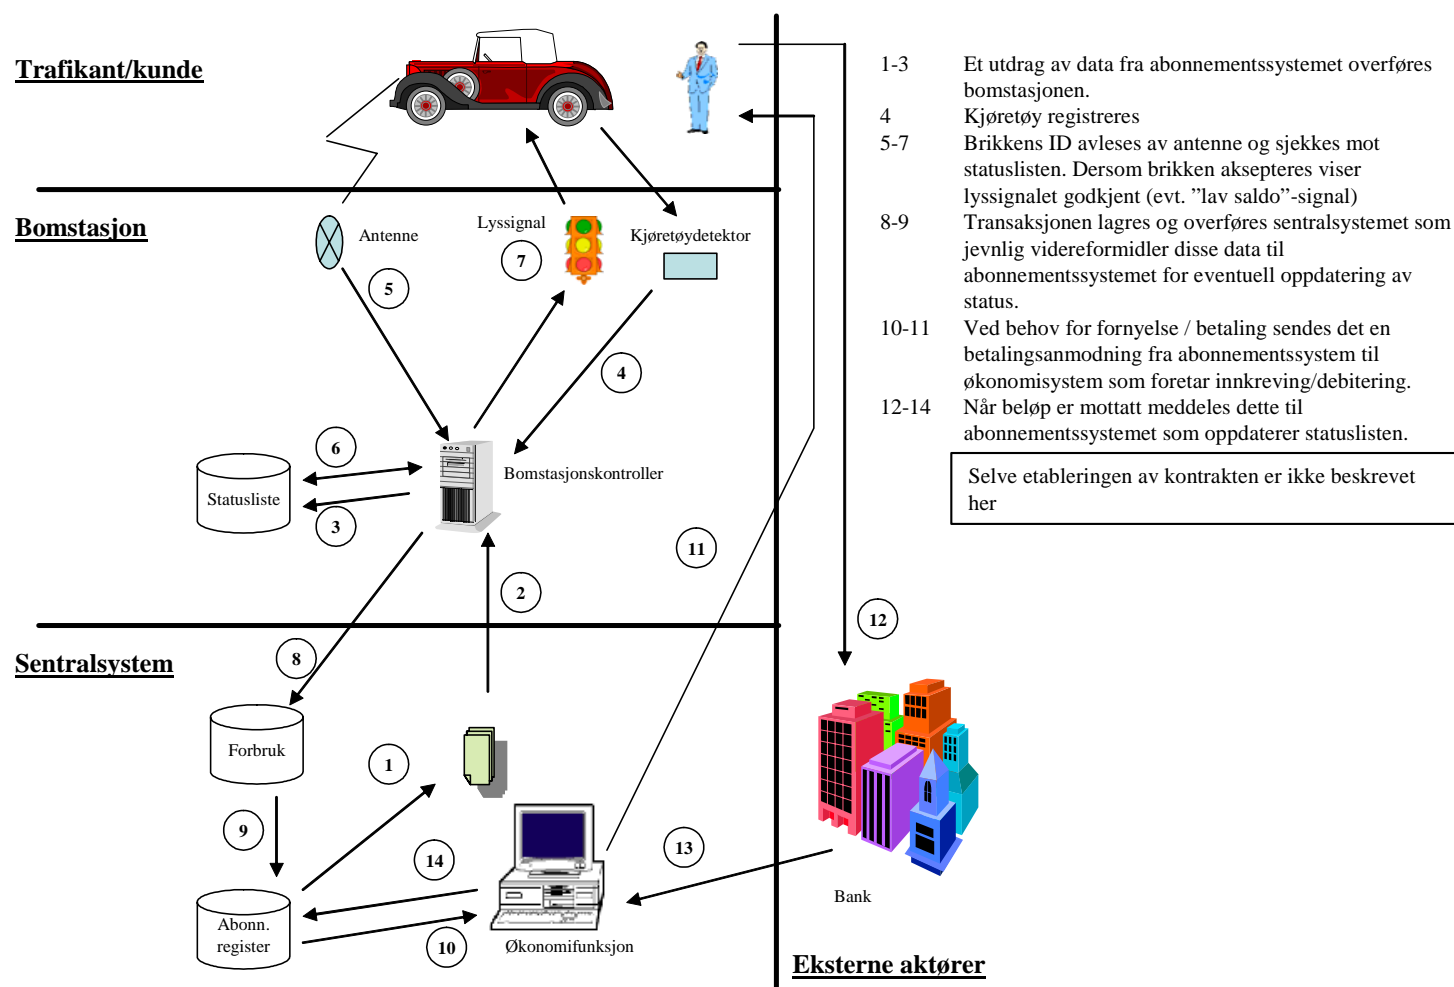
Trafikant/kunde

Bomstasjon

Antenne

Lyssignal

Kjøretøydetektor

5

7

4

6

Statusliste

3

Bomstasjonskontroller

11

2

12

Sentralsystem

8

Forbruk

1

9

14

13

Abonn. register

10

Økonomifunksjon

Bank

Eksterne aktører

| | |
|---|---|
| 1-3 | Et utdrag av data fra abonnementssystemet overføres bomstasjonen. |
| 4 | Kjøretøy registreres |
| 5-7 | Brikkens ID avleses av antenne og sjekkes mot statuslisten. Dersom brikken aksepteres viser lyssignalet godkjent (evt. ”lav saldo”-signal) |
| 8-9 | Transaksjonen lagres og overføres sentralsystemet som jevnlig videreformidler disse data til abonnementssystemet for eventuell oppdatering av status. |
| 10-11 | Ved behov for fornyelse / betaling sendes det en betalingsanmodning fra abonnementssystem til økonomisystem som foretar innkreving/debitering. |
| 12-14 | Når beløp er mottatt meddeles dette til abonnementssystemet som oppdaterer statuslisten. |

Selve etableringen av kontrakten er ikke beskrevet her